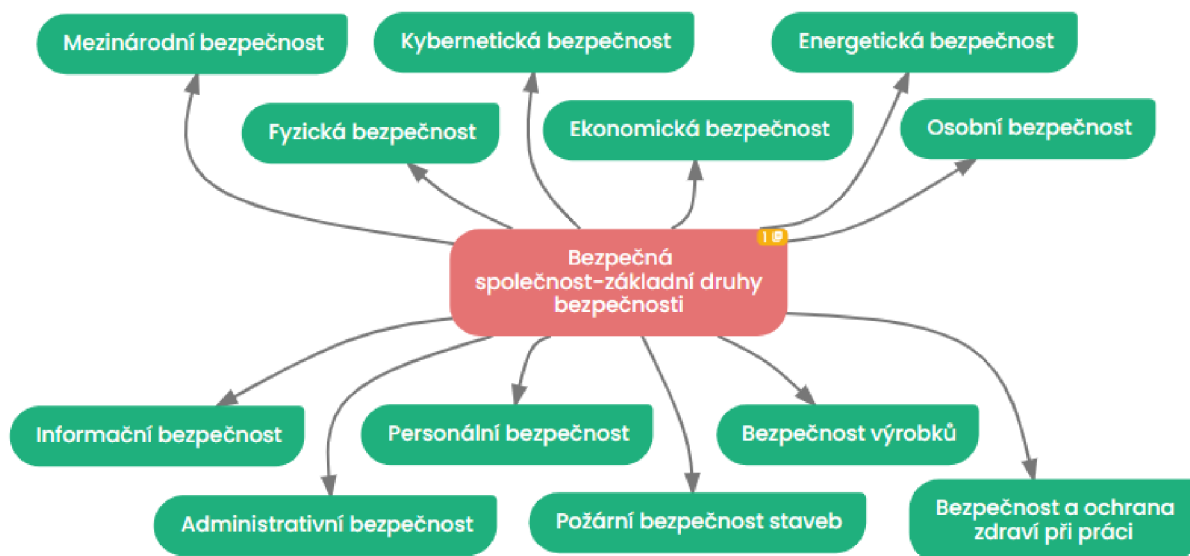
Mezinárodní bezpečnost

Kybernetická bezpečnost

Energetická bezpečnost

Fyzická bezpečnost

Ekonomická bezpečnost

Osobní bezpečnost

Bezpečná společnost-základní druhy bezpečnosti

Informační bezpečnost

Personální bezpečnost

Bezpečnost výrobků

Administrativní bezpečnost

Požární bezpečnost staveb

Bezpečnost a ochrana zdraví při práci